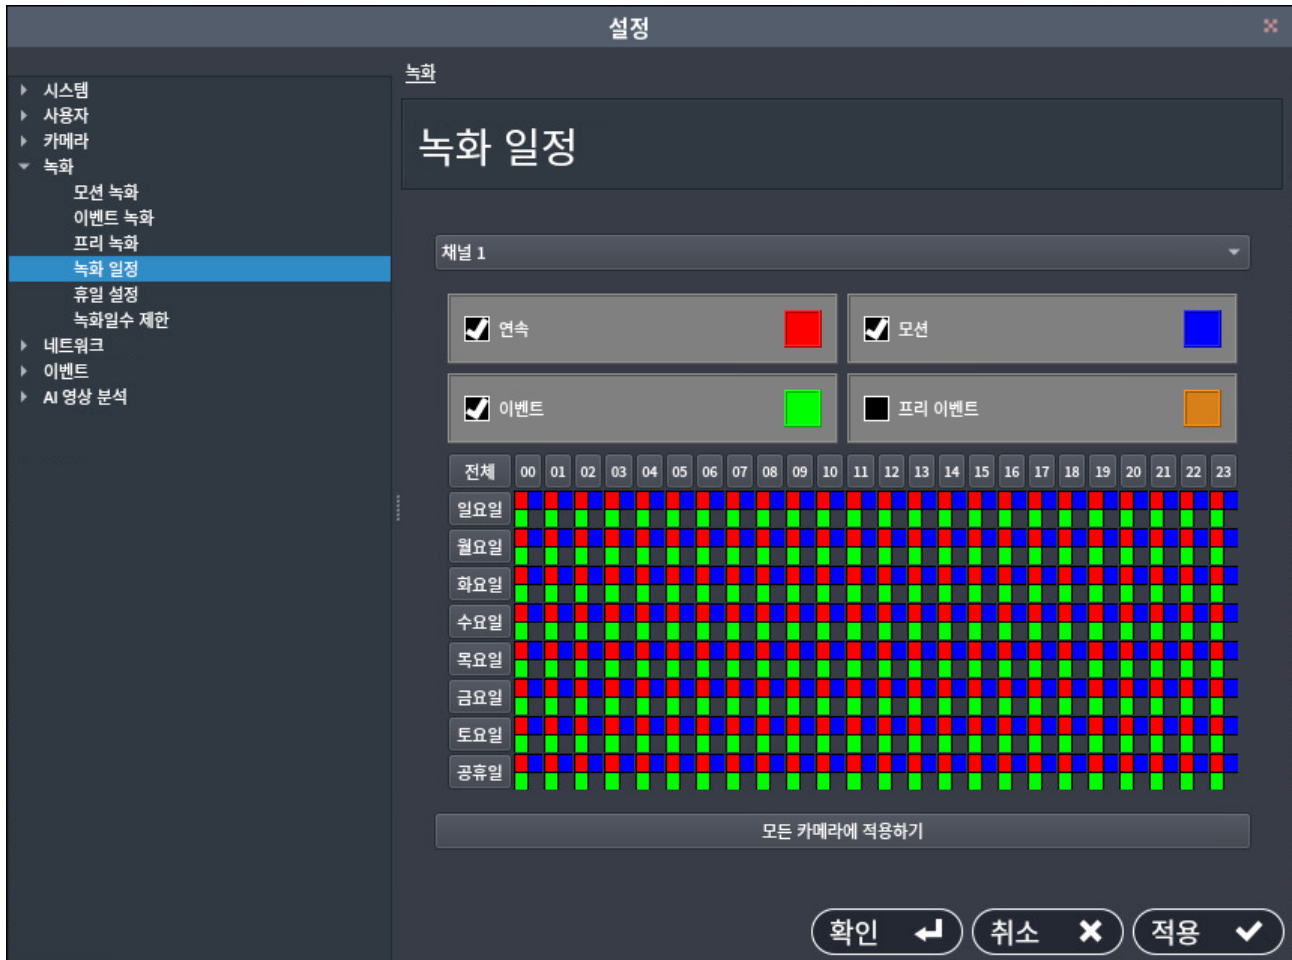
설정

시스템
사용자
카메라
녹화
모션 녹화
이벤트 녹화
프리 녹화
녹화 일정
휴일 설정
녹화일수 제한
네트워크
이벤트
AI 영상 분석

녹화

녹화 일정

채널 1

연속
모션
이벤트
프리 이벤트

| 전체 | 00 | 01 | 02 | 03 | 04 | 05 | 06 | 07 | 08 | 09 | 10 | 11 | 12 | 13 | 14 | 15 | 16 | 17 | 18 | 19 | 20 | 21 | 22 | 23 |
|---|---|---|---|---|---|---|---|---|---|---|---|---|---|---|---|---|---|---|---|---|---|---|---|---|
| 일요일 | | | | | | | | | | | | | | | | | | | | | | | | |
| 월요일 | | | | | | | | | | | | | | | | | | | | | | | | |
| 화요일 | | | | | | | | | | | | | | | | | | | | | | | | |
| 수요일 | | | | | | | | | | | | | | | | | | | | | | | | |
| 목요일 | | | | | | | | | | | | | | | | | | | | | | | | |
| 금요일 | | | | | | | | | | | | | | | | | | | | | | | | |
| 토요일 | | | | | | | | | | | | | | | | | | | | | | | | |
| 공휴일 | | | | | | | | | | | | | | | | | | | | | | | | |

모든 카메라에 적용하기

확인
취소
적용